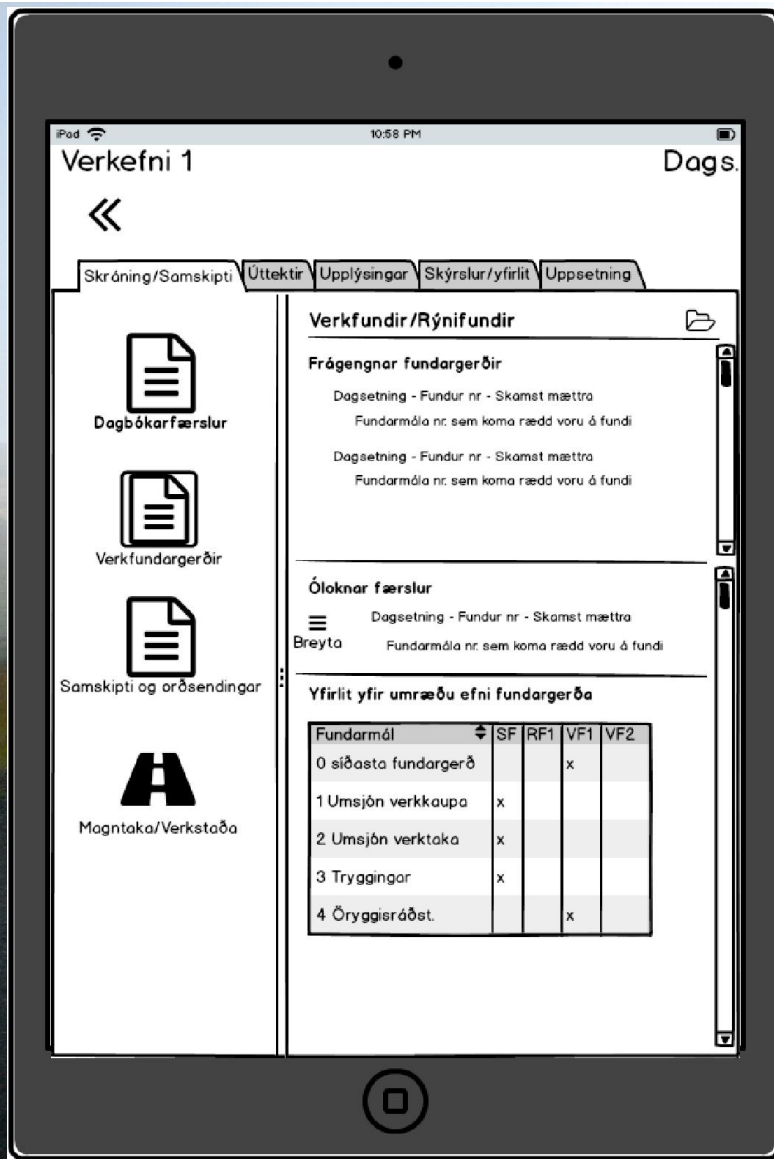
iPad 10:58 PM

Verkefni 1

Dags.

«

Skráning/Samskipti Úttektir Upplýsingar Skýrslur/yfirlit Uppsetning

Dagbókarfærslur

Verkfundargerðir

Samskipti og orðsendingar

Magntaka/Verkstaða

Verkfundir/Rýnifundir

Frágengnar fundargerðir

Dagsetning - Fundur nr - Skamst mættra
Fundarmála nr. sem koma rædd voru á fundi

Dagsetning - Fundur nr - Skamst mættra
Fundarmála nr. sem koma rædd voru á fundi

Óloknar færslur

Breyta

Dagsetning - Fundur nr - Skamst mættra
Fundarmála nr. sem koma rædd voru á fundi

Yfirlit yfir umræðu efni fundargerða

| Fundarmál | SF | RF1 | VF1 | VF2 |
|---|---|---|---|---|
| 0 síðasta fundargerð | | | x | |
| 1 Umsjón verkkaupa | x | | | |
| 2 Umsjón verktaka | x | | | |
| 3 Tryggingar | x | | | |
| 4 Öryggisráðst. | | | x | |